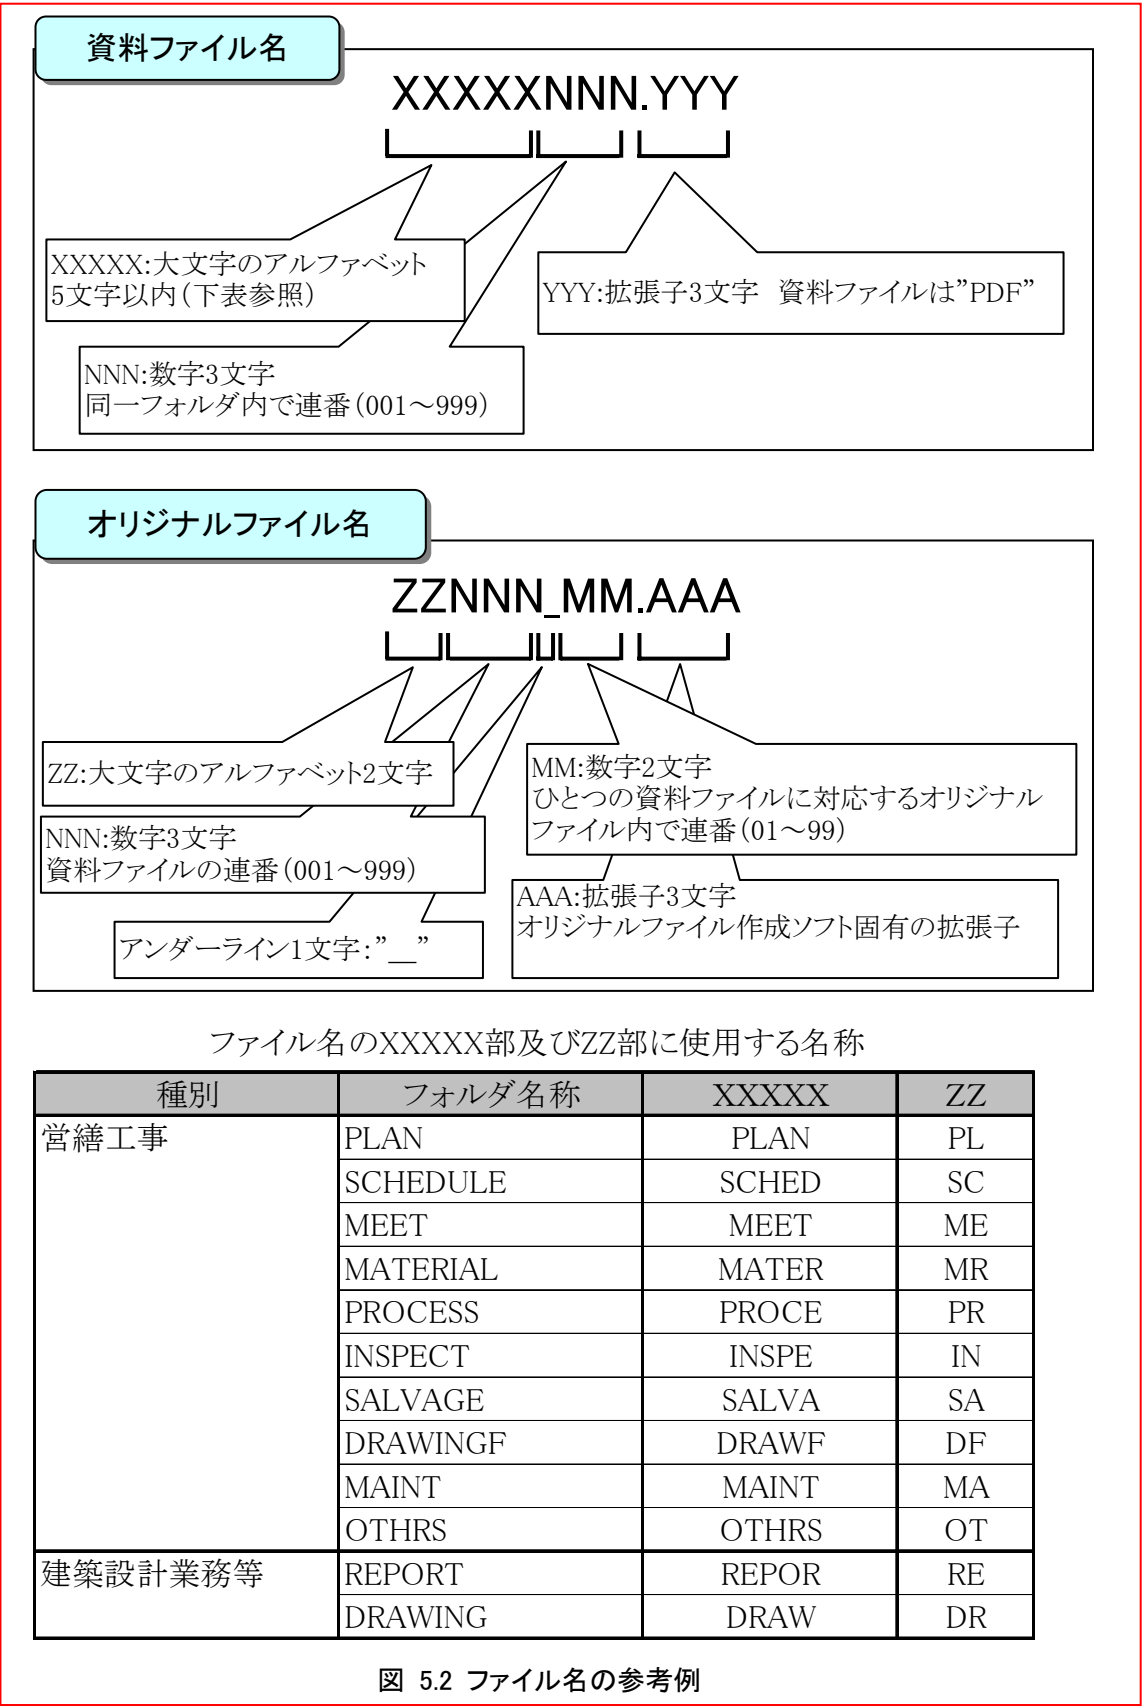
資料ファイル名

XXXXXNNN.YYY

XXXXX:大文字のアルファベット
5文字以内(下表参照)

YYY:拡張子3文字　資料ファイルは"PDF"

NNN:数字3文字
同一フォルダ内で連番(001～999)

オリジナルファイル名

ZZNNN_MM.AAA

ZZ:大文字のアルファベット2文字

MM:数字2文字
ひとつの資料ファイルに対応するオリジナルファイル内で連番(01～99)

NNN:数字3文字
資料ファイルの連番(001～999)

AAA:拡張子3文字
オリジナルファイル作成ソフト固有の拡張子

アンダーライン1文字:"＿"

ファイル名のXXXXX部及びZZ部に使用する名称

| 種別 | フォルダ名称 | XXXXX | ZZ |
|---|---|---|---|
| 営繕工事 | PLAN | PLAN | PL |
| | SCHEDULE | SCHED | SC |
| | MEET | MEET | ME |
| | MATERIAL | MATER | MR |
| | PROCESS | PROCE | PR |
| | INSPECT | INSPE | IN |
| | SALVAGE | SALVA | SA |
| | DRAWINGF | DRAWF | DF |
| | MAINT | MAINT | MA |
| | OTHRS | OTHRS | OT |
| 建築設計業務等 | REPORT | REPOR | RE |
| | DRAWING | DRAW | DR |

図 5.2 ファイル名の参考例